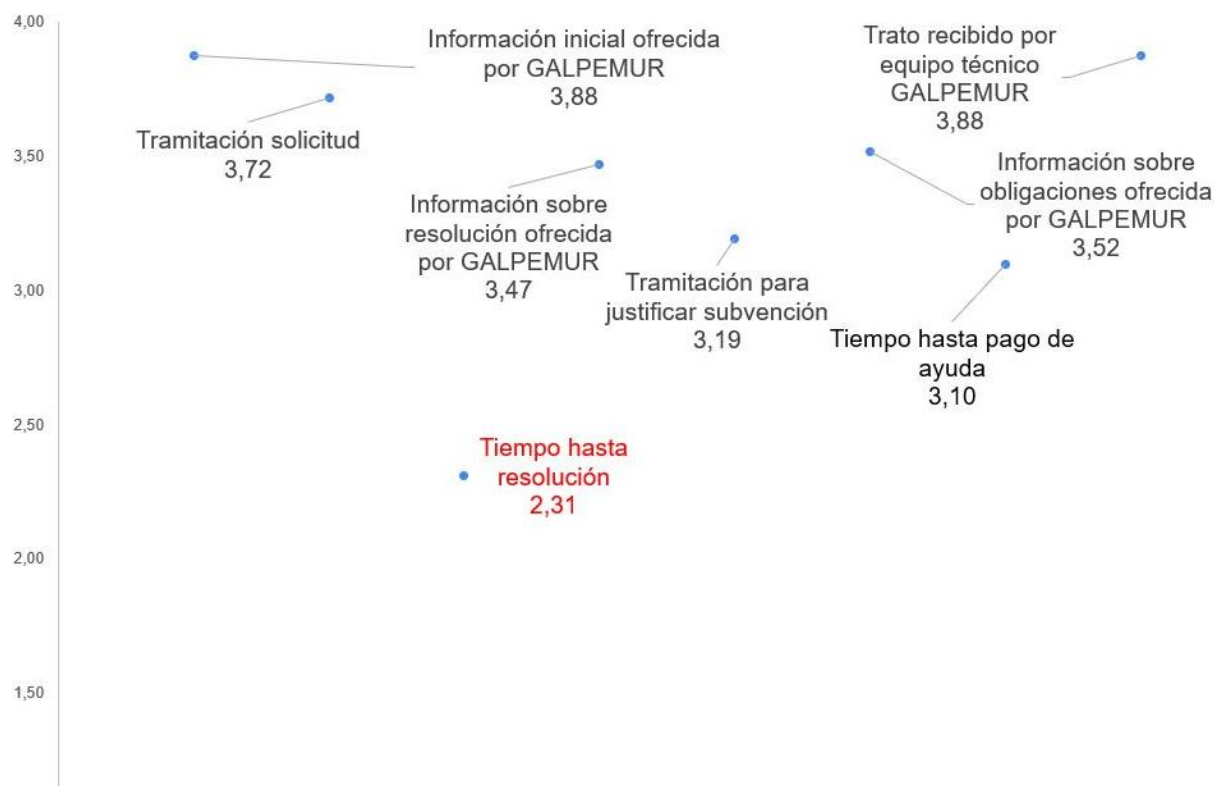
4,00
3,50
3,00
2,50
2,00
1,50

Información inicial ofrecida por GALPEMUR
3,88

Trato recibido por equipo técnico GALPEMUR
3,88

Tramitación solicitud
3,72

Información sobre obligaciones ofrecida por GALPEMUR
3,52

Información sobre resolución ofrecida por GALPEMUR
3,47

Tramitación para justificar subvención
3,19

Tiempo hasta pago de ayuda
3,10

Tiempo hasta resolución
2,31